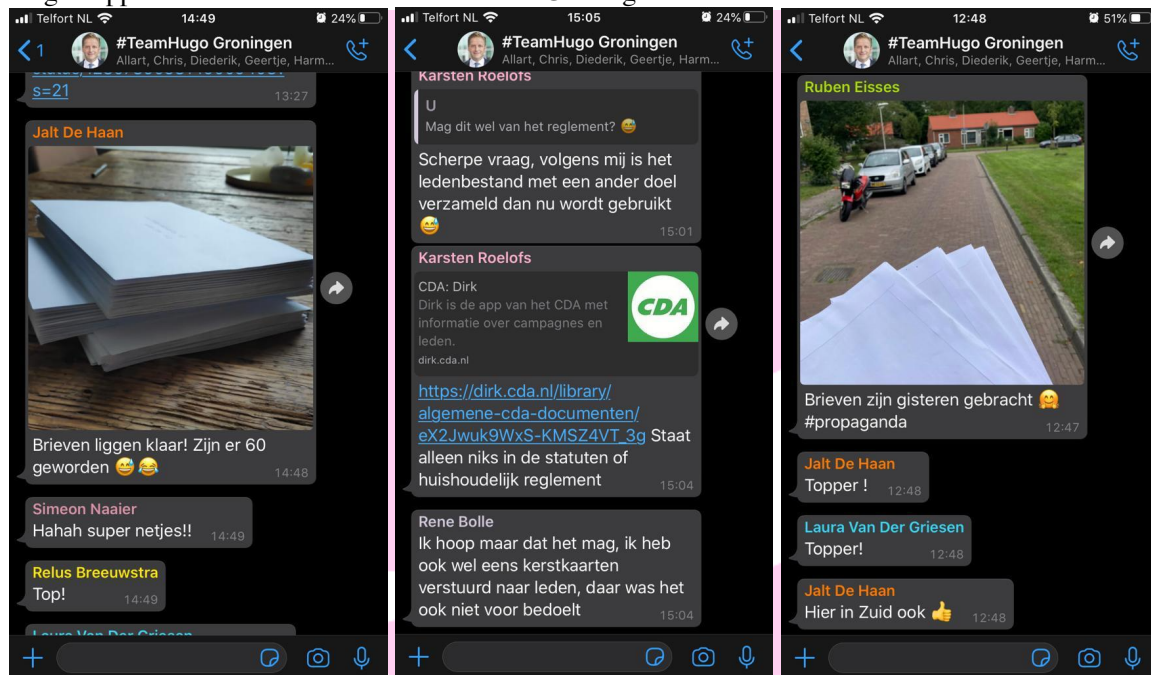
Telfort NL 14:49 24%

1 #TeamHugo Groningen
Allart, Chris, Diederik, Geertje, Harm...

s=21 13:27

Jalt De Haan
Brieven liggen klaar! Zijn er 60 geworden 😅😂 14:48

Simeon Naaier
Hahah super netjes!! 14:49

Relus Breeuwstra
Top! 14:49

Laura Van Der Griesen

Telfort NL 15:05 24%

#TeamHugo Groningen
Allart, Chris, Diederik, Geertje, Harm...

Karsten Roelofs
U
Mag dit wel van het reglement? 😅
Scherpe vraag, volgens mij is het ledenbestand met een ander doel verzameld dan nu wordt gebruikt 😅 15:01

Karsten Roelofs
CDA: Dirk
Dirk is de app van het CDA met informatie over campagnes en leden.
dirk.cda.nl
CDA
https://dirk.cda.nl/library/algemene-cda-documenten/eX2Jwuk9WxS-KMSZ4VT_3g Staat alleen niks in de statuten of huishoudelijk reglement 15:04

Rene Bolle
Ik hoop maar dat het mag, ik heb ook wel eens kerstkaarten verstuurd naar leden, daar was het ook niet voor bedoelt 15:04

Telfort NL 12:48 51%

#TeamHugo Groningen
Allart, Chris, Diederik, Geertje, Harm...

Ruben Eisses
Brieven zijn gisteren gebracht 🤗 #propaganda 12:47

Jalt De Haan
Topper ! 12:48

Laura Van Der Griesen
Topper! 12:48

Jalt De Haan
Hier in Zuid ook 👍 12:48